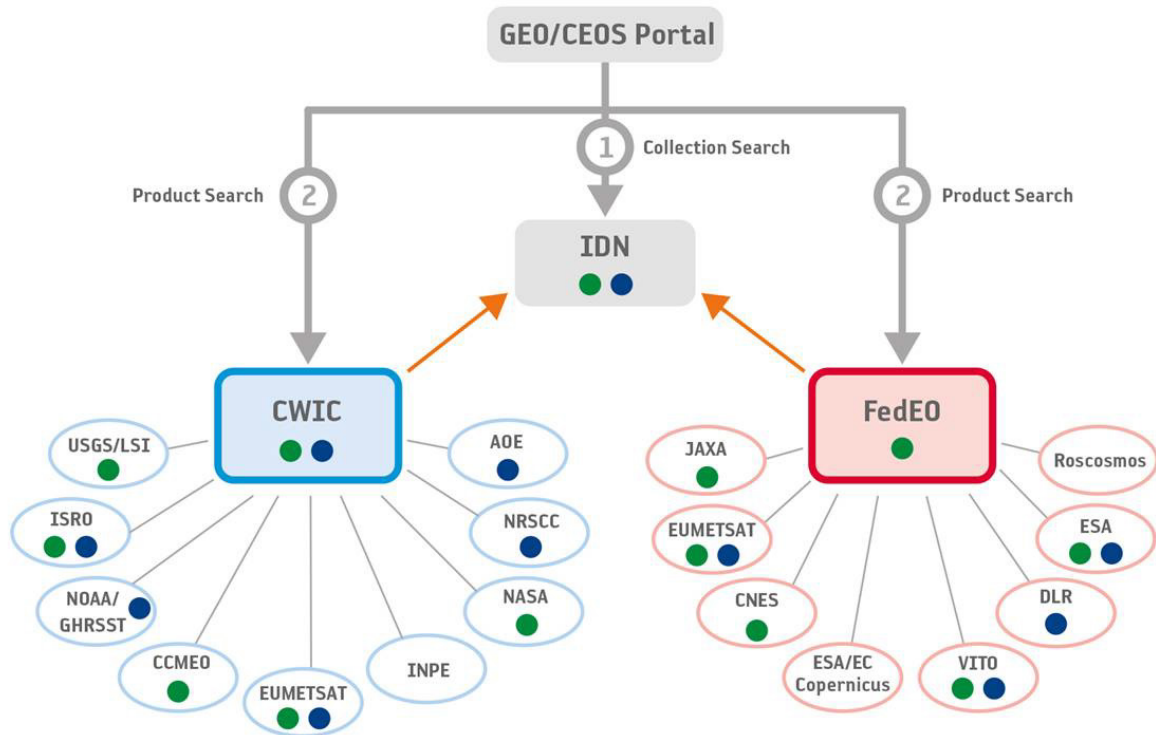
GEO/CEOS Portal

1 Collection Search

2 Product Search

2 Product Search

IDN

CWIC

FedEO

USGS/LSI

ISRO

NOAA/ GHRSST

CCMEO

EUMETSAT

INPE

NASA

NRSCC

AOE

JAXA

EUMETSAT

CNES

ESA/EC Copernicus

VITO

DLR

ESA

Roscosmos